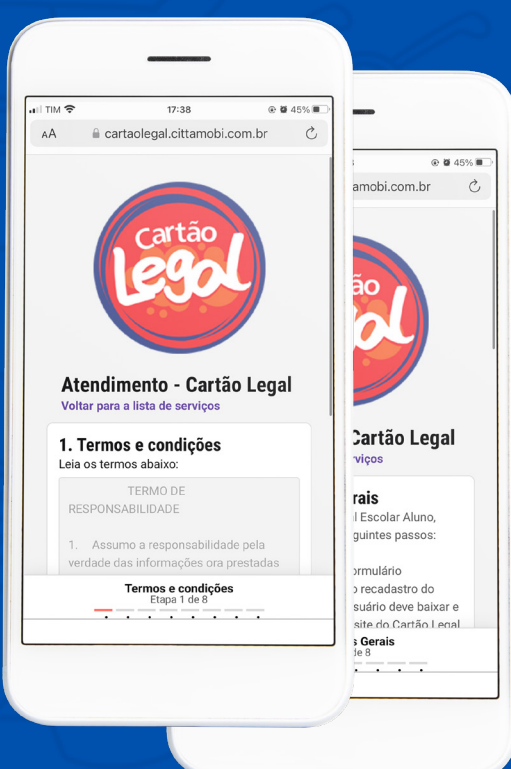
TIM 17:38 45%
AA cartaolegal.cittamobi.com.br

Cartão Legal

Atendimento - Cartão Legal
Voltar para a lista de serviços

1. Termos e condições
Leia os termos abaixo:

TERMO DE RESPONSABILIDADE

1. Assumo a responsabilidade pela verdade das informações ora prestadas

Termos e condições
Etapa 1 de 8

45%
amobi.com.br

Cartão Legal

Cartão Legal
rviços

rais
l Escolar Aluno,
guintes passos:

ormulário
o recadastro do
suário deve baixar e
site do Cartão Legal

s Gerais
de 8